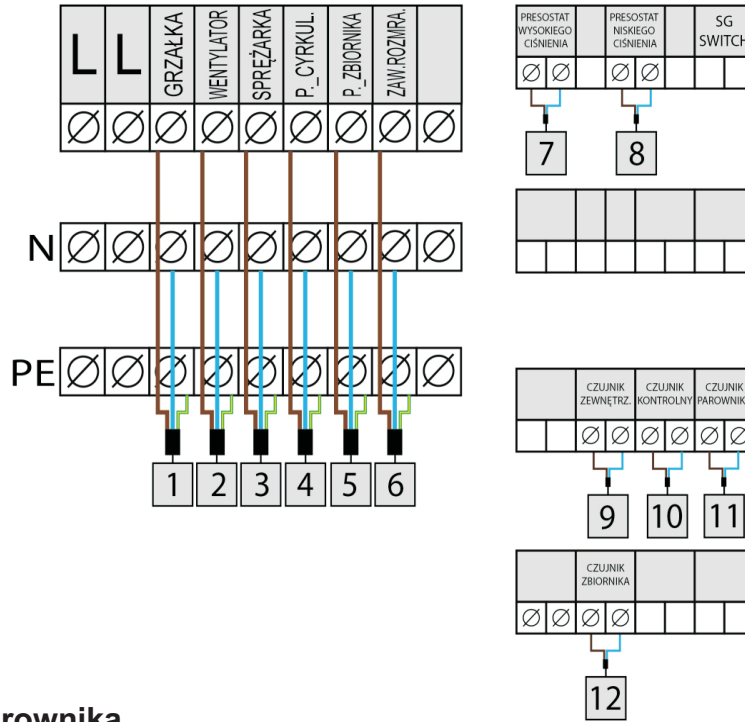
L L GRZAŁKA WENTYLATOR SPRĘŻARKA P._CYRKUL. P._ZBIORNIKA ZAW.ROZMRA.

N

PE

1 2 3 4 5 6

PRESOSTAT WYSOKIEGO CIŚNIENIA

PRESOSTAT NISKIEGO CIŚNIENIA

SG SWITCH

7 8

CZUJNIK ZEWNĘTRZ.

CZUJNIK KONTROLNY

CZUJNIK PAROWNIKA

9 10 11

CZUJNIK ZBIORNIKA

12

rownika